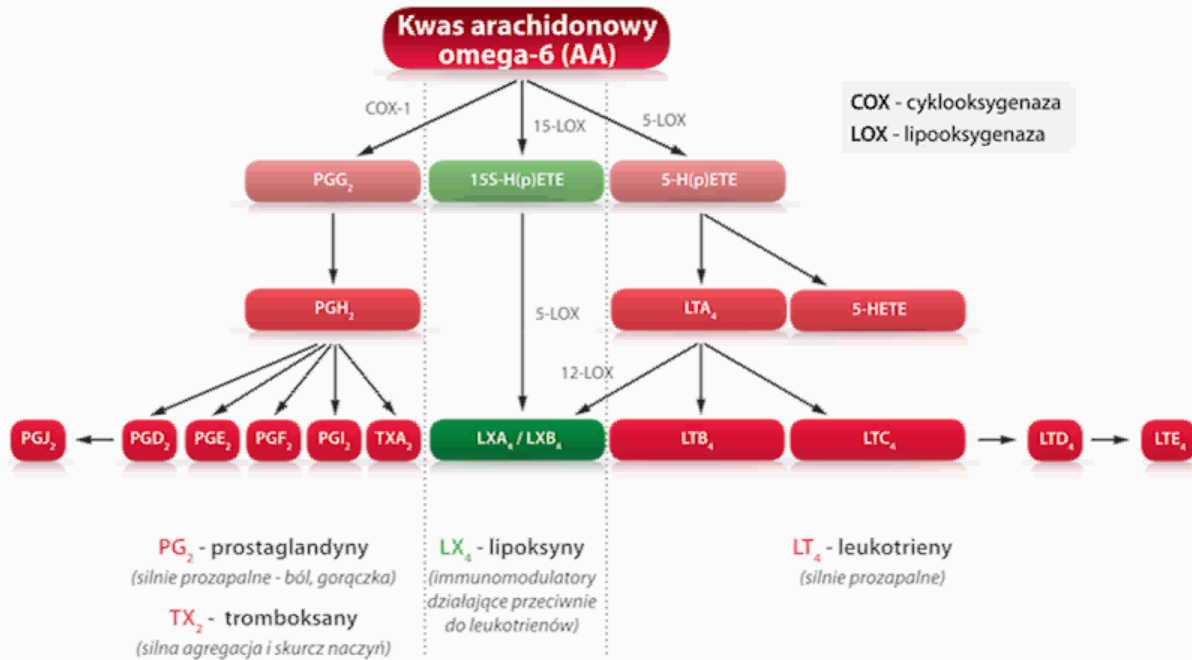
Kwas arachidonowy omega-6 (AA)

COX - cyklooksygenaza
LOX - lipooksygenaza

COX-1

15-LOX

5-LOX

$PGG_2$

15S-H(p)ETE

5-H(p)ETE

$PGH_2$

5-LOX

$LTA_4$

5-HETE

12-LOX

$PGJ_2$

$PGD_2$

$PGE_2$

$PGF_2$

$PGI_2$

$TXA_2$

$LXA_4$ / $LXB_4$

$LTB_4$

$LTC_4$

$LTD_4$

$LTE_4$

$PG_2$ - prostaglandyny
(silnie prozapalne - ból, gorączka)

$TX_2$ - tromboksany
(silna agregacja i skurcz naczyń)

$LX_4$ - lipoksyny
(immunomodulatory działające przeciwnie do leukotrienów)

$LT_4$ - leukotrieny
(silnie prozapalne)